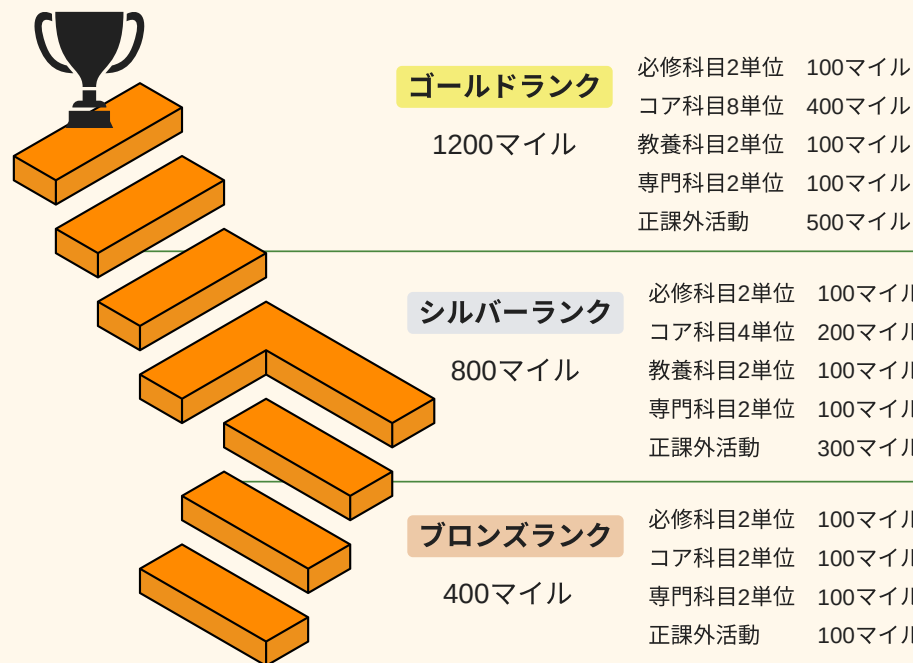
ゴールドランク

1200マイル

必修科目2単位　100マイル
コア科目8単位　400マイル
教養科目2単位　100マイル
専門科目2単位　100マイル
正課外活動　500マイル

シルバーランク

800マイル

必修科目2単位　100マイル
コア科目4単位　200マイル
教養科目2単位　100マイル
専門科目2単位　100マイル
正課外活動　300マイル

ブロンズランク

400マイル

必修科目2単位　100マイル
コア科目2単位　100マイル
専門科目2単位　100マイル
正課外活動　100マイル